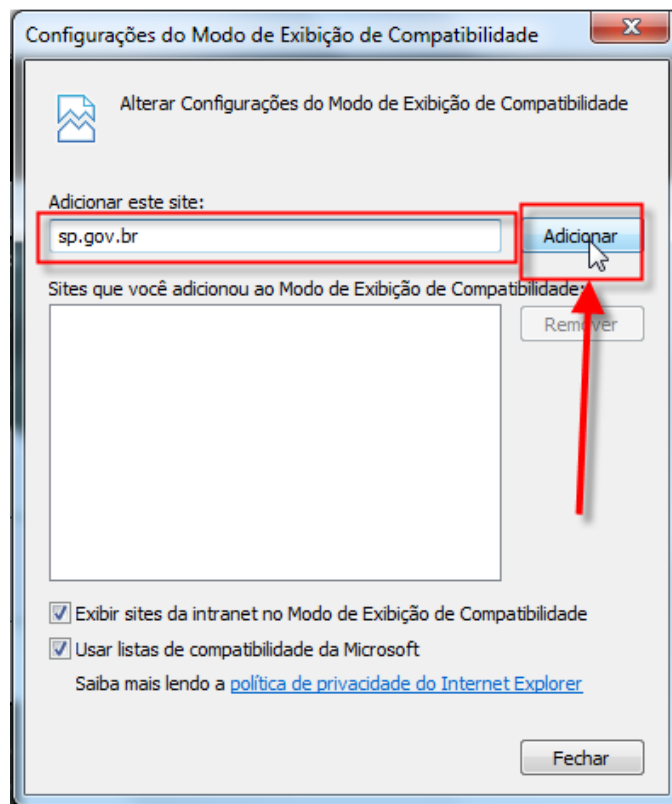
Configurações do Modo de Exibição de Compatibilidade

X

Alterar Configurações do Modo de Exibição de Compatibilidade

Adicionar este site:

sp.gov.br

Adicionar

Sites que você adicionou ao Modo de Exibição de Compatibilidade:

Remover

Exibir sites da intranet no Modo de Exibição de Compatibilidade

Usar listas de compatibilidade da Microsoft

Saiba mais lendo a política de privacidade do Internet Explorer

Fechar